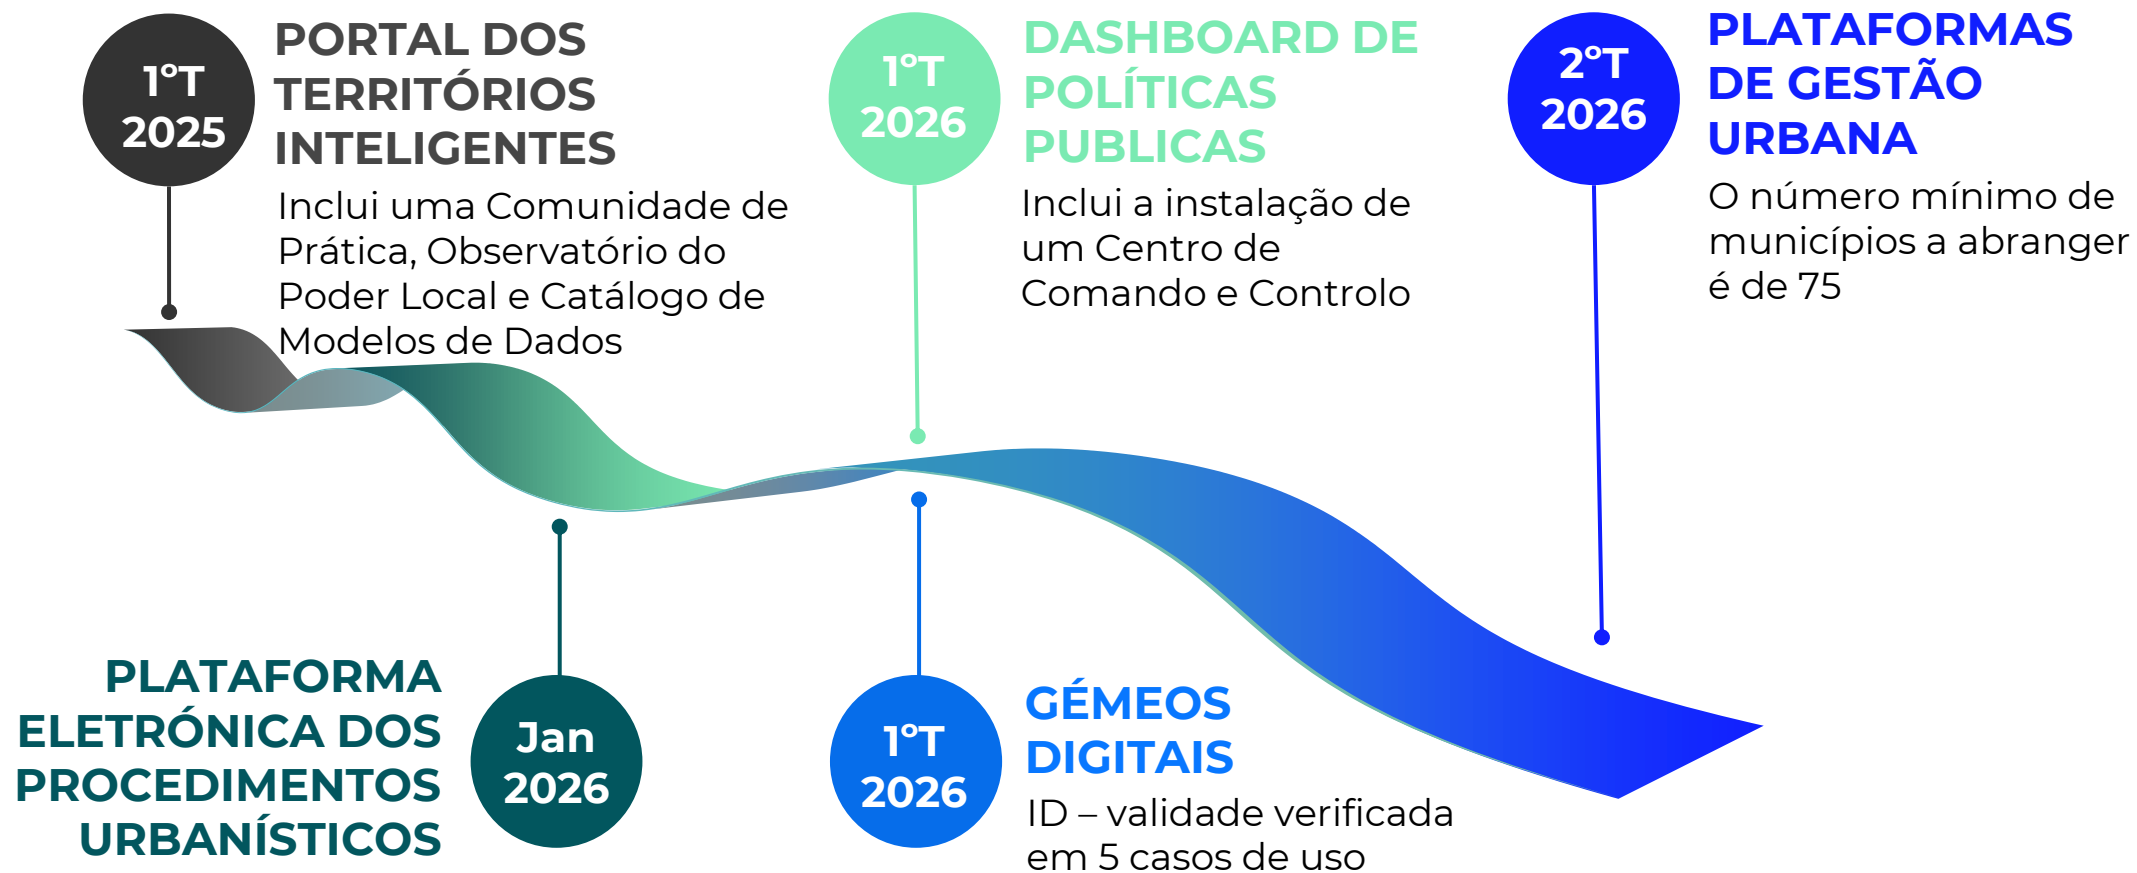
1ºT
2025

PORTAL DOS TERRITÓRIOS INTELIGENTES

Inclui uma Comunidade de Prática, Observatório do Poder Local e Catálogo de Modelos de Dados

1ºT
2026

DASHBOARD DE POLÍTICAS PUBLICAS

Inclui a instalação de um Centro de Comando e Controlo

2ºT
2026

PLATAFORMAS DE GESTÃO URBANA

O número mínimo de municípios a abranger é de 75

PLATAFORMA ELETRÓNICA DOS PROCEDIMENTOS URBANÍSTICOS

Jan
2026

1ºT
2026

GÉMEOS DIGITAIS

ID – validade verificada em 5 casos de uso